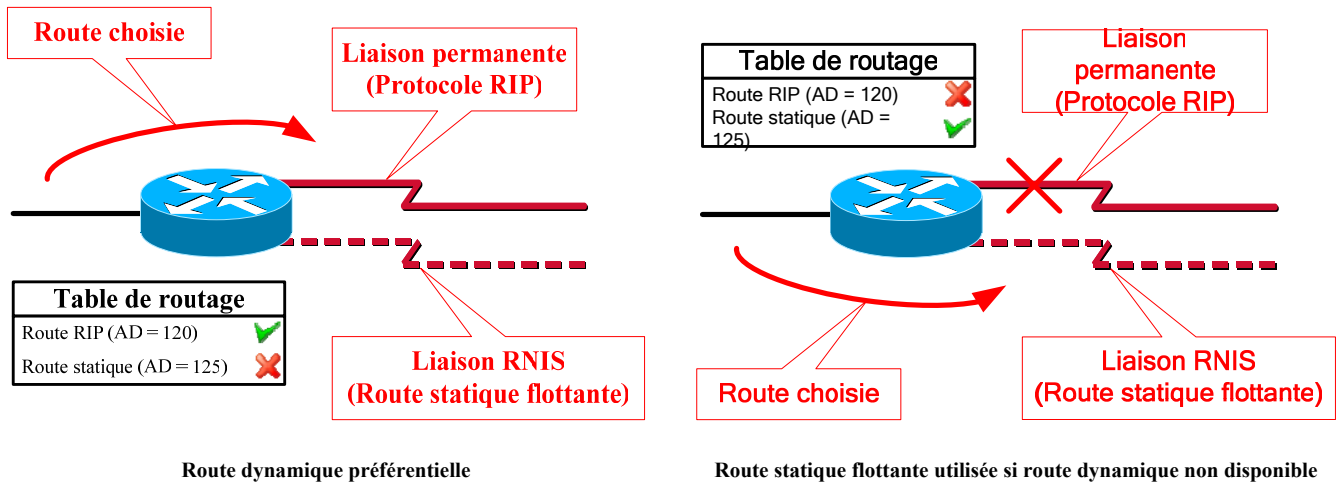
Route choisie

Liaison permanente (Protocole RIP)

Table de routage

Route RIP (AD = 120)

Route statique (AD = 125)

Liaison RNIS (Route statique flottante)

Route dynamique préférentielle

Table de routage

Route RIP (AD = 120)

Route statique (AD = 125)

Liaison permanente (Protocole RIP)

Route choisie

Liaison RNIS (Route statique flottante)

Route statique flottante utilisée si route dynamique non disponible